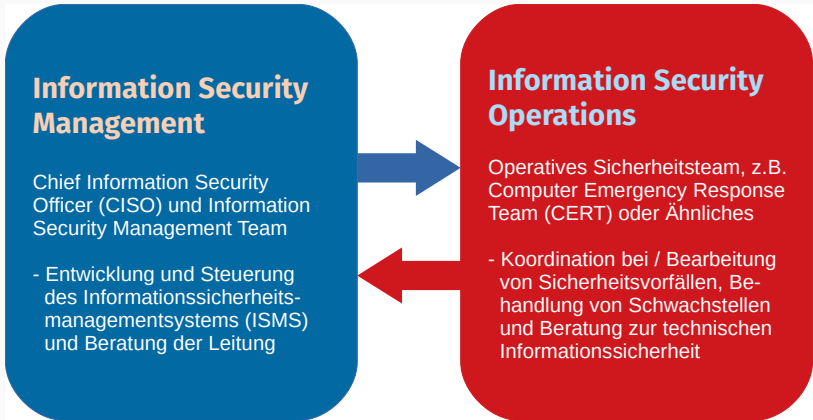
Information Security Management

Chief Information Security Officer (CISO) und Information Security Management Team

- Entwicklung und Steuerung des Informationssicherheitsmanagementsystems (ISMS) und Beratung der Leitung

Information Security Operations

Operatives Sicherheitsteam, z.B. Computer Emergency Response Team (CERT) oder Ähnliches

- Koordination bei / Bearbeitung von Sicherheitsvorfällen, Behandlung von Schwachstellen und Beratung zur technischen Informationssicherheit